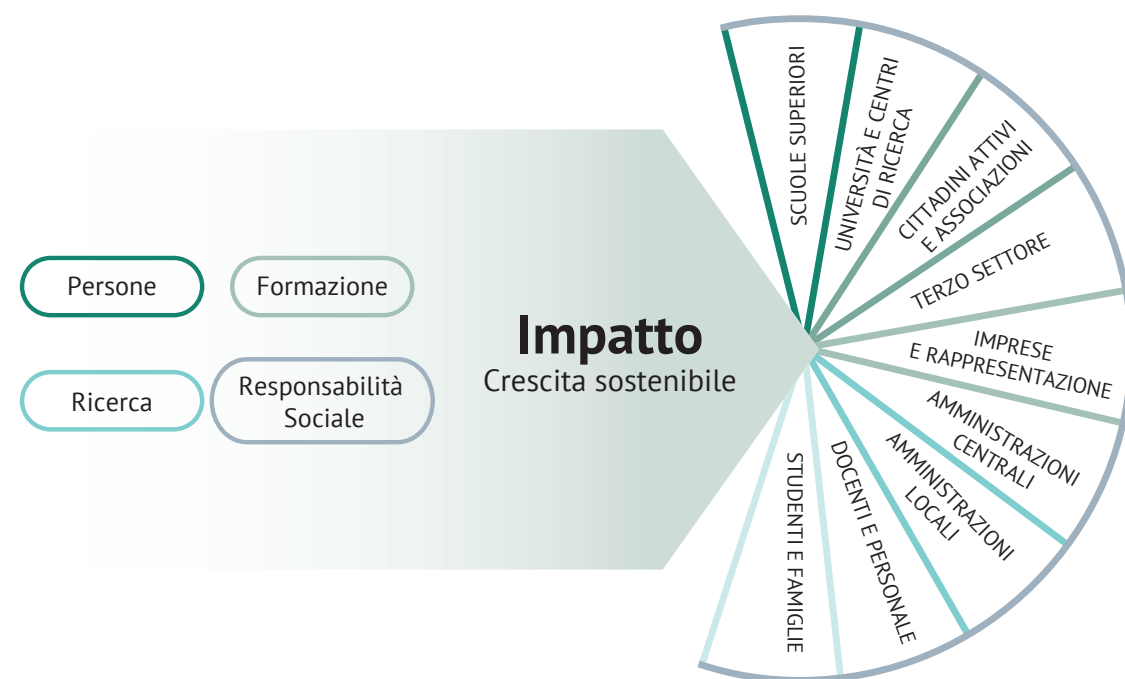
Persone

Formazione

Ricerca

Responsabilità Sociale

Impatto
Crescita sostenibile

SCUOLE SUPERIORI

UNIVERSITÀ E CENTRI DI RICERCA

CITTADINI ATTIVI E ASSOCIAZIONI

TERZO SETTORE

IMPRESE E RAPPRESENTAZIONE

AMMINISTRAZIONI CENTRALI

AMMINISTRAZIONI LOCALI

DOCENTI E PERSONALE

STUDENTI E FAMIGLIE